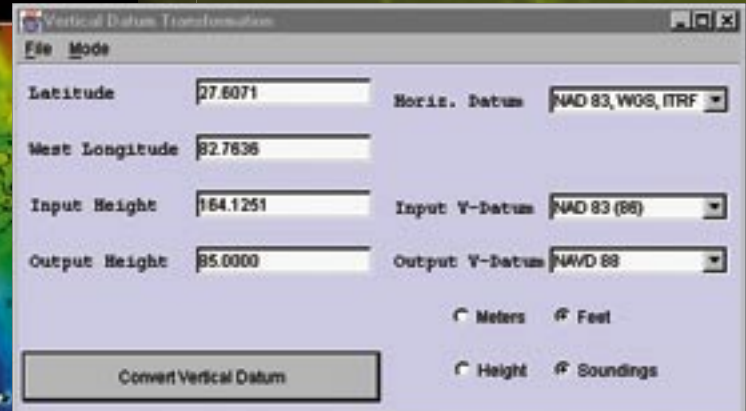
Vertical Datum Transformation

File Mode

Latitude 27.6071

Horiz. Datum NAD 83, WGS, ITRF

West Longitude 82.7636

Input Height 164.1251

Input V-Datum NAD 83 (86)

Output Height 85.0000

Output V-Datum NAVD 88

Meters Feet

Convert Vertical Datum

Height Soundings